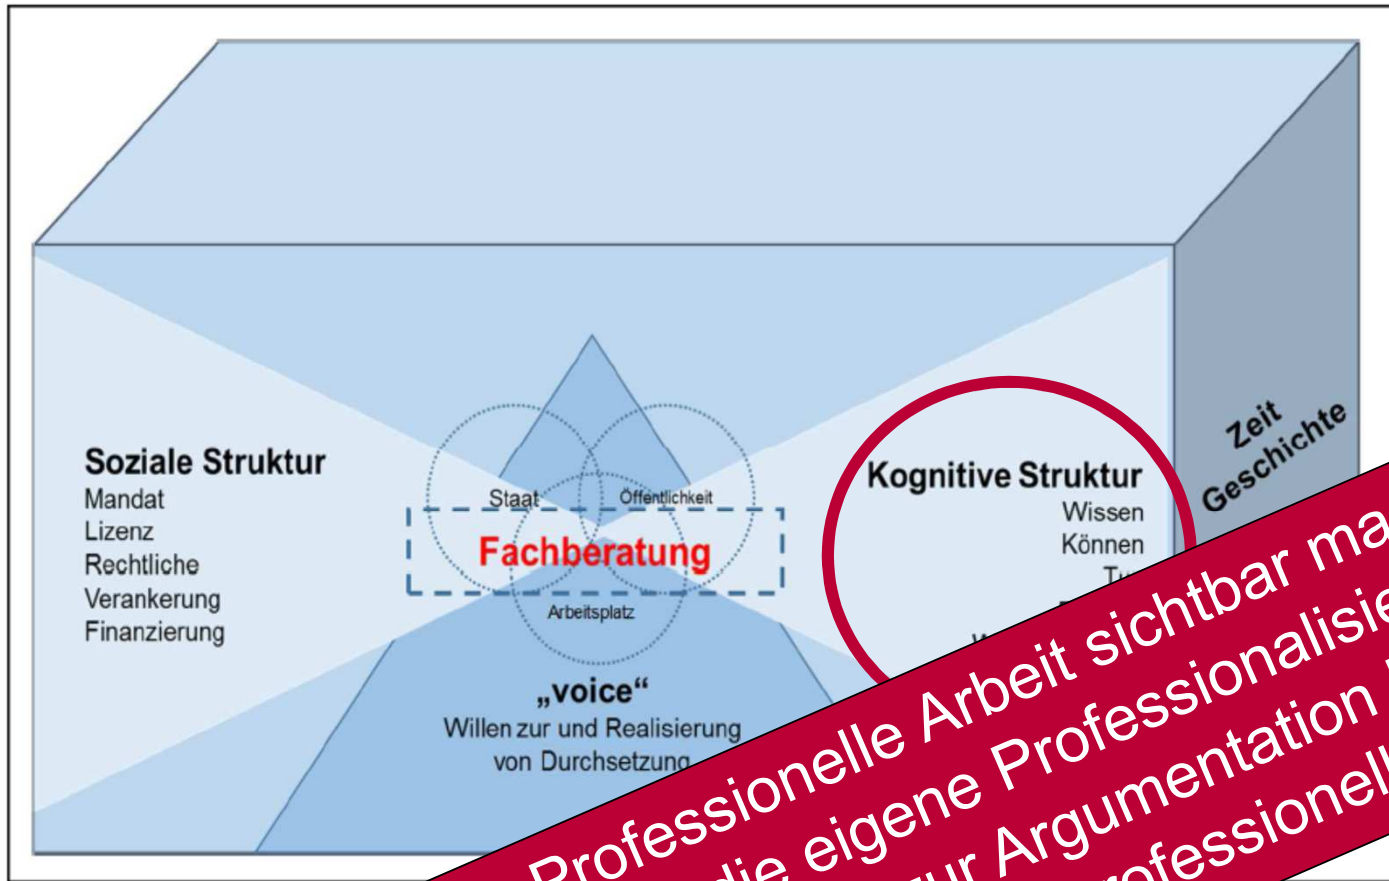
Soziale Struktur
Mandat
Lizenz
Rechtliche
Verankerung
Finanzierung

Staat
Öffentlichkeit
Fachberatung
Arbeitsplatz

„voice“
Willen zur und Realisierung von Durchsetzung

Kognitive Struktur
Wissen
Können
Tu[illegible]
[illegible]
V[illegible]

Zeit
Geschichte

Professionelle Arbeit sichtbar ma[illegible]
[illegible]die eigene Professionalisie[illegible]
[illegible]ur Argumentation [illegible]
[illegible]ofessionell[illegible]